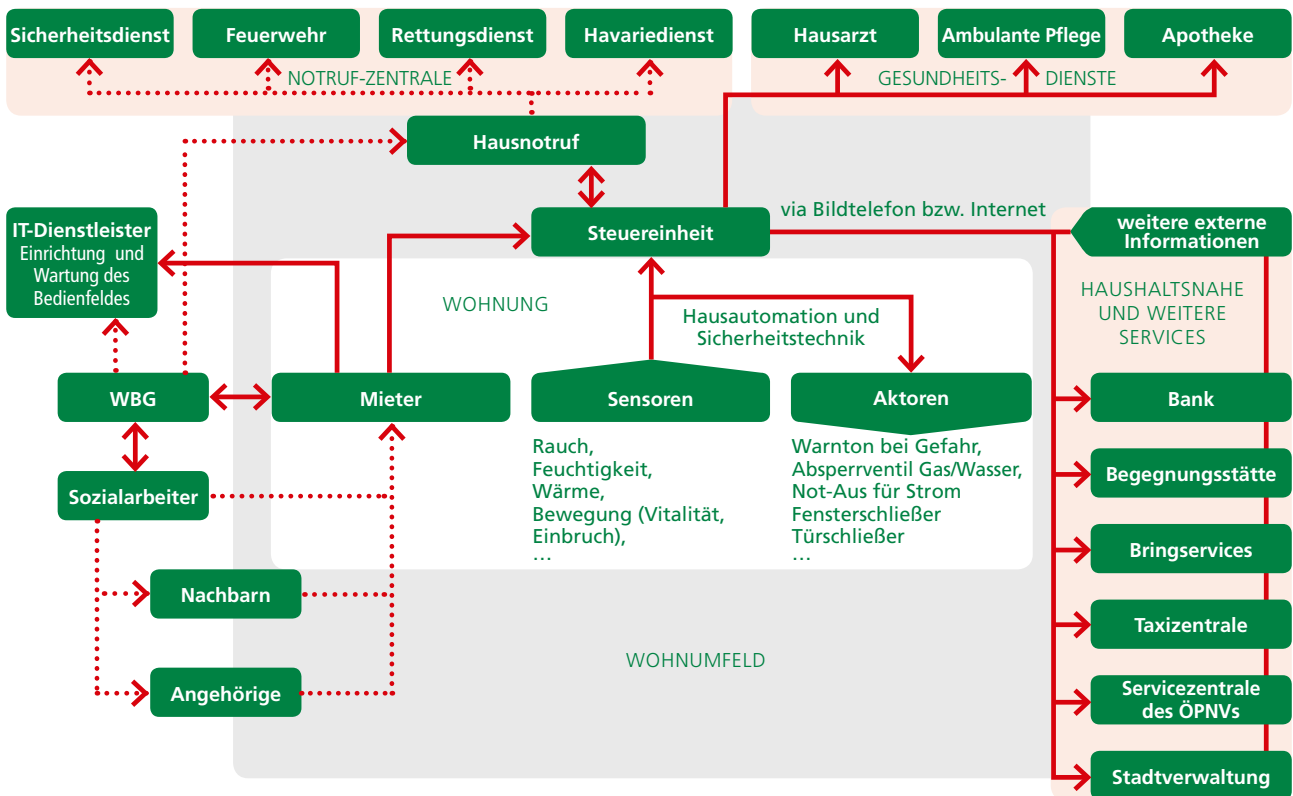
Sicherheitsdienst
Feuerwehr
Rettungsdienst
Havariedienst
NOTRUF-ZENTRALE

Hausarzt
Ambulante Pflege
Apotheke
GESUNDHEITS- DIENSTE

Hausnotruf

IT-Dienstleister
Einrichtung und Wartung des Bedienfeldes

Steuereinheit
via Bildtelefon bzw. Internet

weitere externe Informationen

HAUSHALTSNAHE UND WEITERE SERVICES

WOHNUNG

Hausautomation und Sicherheitstechnik

WBG
Mieter
Sensoren
Aktoren

Bank

Sozialarbeiter

Rauch,
Feuchtigkeit,
Wärme,
Bewegung (Vitalität, Einbruch),
…

Warnton bei Gefahr,
Absperrventil Gas/Wasser,
Not-Aus für Strom
Fensterschließer
Türschließer
…

Begegnungsstätte
Bringservices

Nachbarn
Taxizentrale

WOHNUMFELD

Angehörige
Servicezentrale des ÖPNVs
Stadtverwaltung